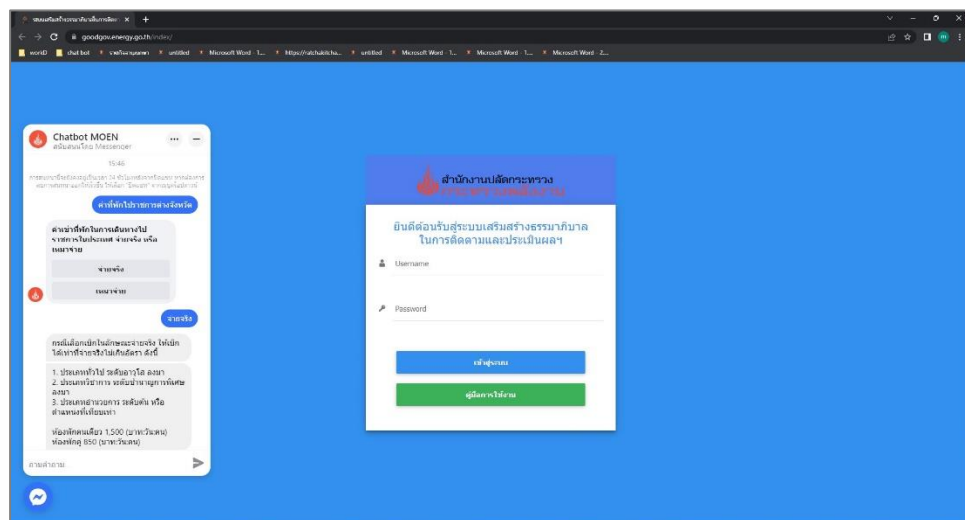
ระบบเสริมสร้างธรรมาภิบาลในการติดตาม ×  +

goodgov.energy.go.th/index/

world  chat bot  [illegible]  untitled  Microsoft Word - 1...  https://ratchakitcha...  untitled  Microsoft Word - 1...  Microsoft Word - 1...  Microsoft Word - 2...

Chatbot MOEN
สนับสนุนโดย Messenger

15:46

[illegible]

ค่าที่พักไปราชการต่างจังหวัด

ค่าเช่าที่พักในการเดินทางไปราชการในประเทศ จ่ายจริง หรือ เหมาจ่าย

จ่ายจริง

เหมาจ่าย

จ่ายจริง

กรณีเลือกเบิกในลักษณะจ่ายจริง ให้เบิกได้เท่าที่จ่ายจริงไม่เกินอัตรา ดังนี้

1. ประเภททั่วไป ระดับอาวุโส ลงมา
2. ประเภทวิชาการ ระดับชำนาญการพิเศษ ลงมา
3. ประเภทอำนวยการ ระดับต้น หรือ ตำแหน่งที่เทียบเท่า

ห้องพักคนเดียว 1,500 (บาท/วัน/คน)
ห้องพักคู่ 850 (บาท/วัน/คน)

ถามคำถาม

สำนักงานปลัดกระทรวง
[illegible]

ยินดีต้อนรับสู่ระบบเสริมสร้างธรรมาภิบาล ในการติดตามและประเมินผลฯ

Username

Password

เข้าสู่ระบบ

คู่มือการใช้งาน